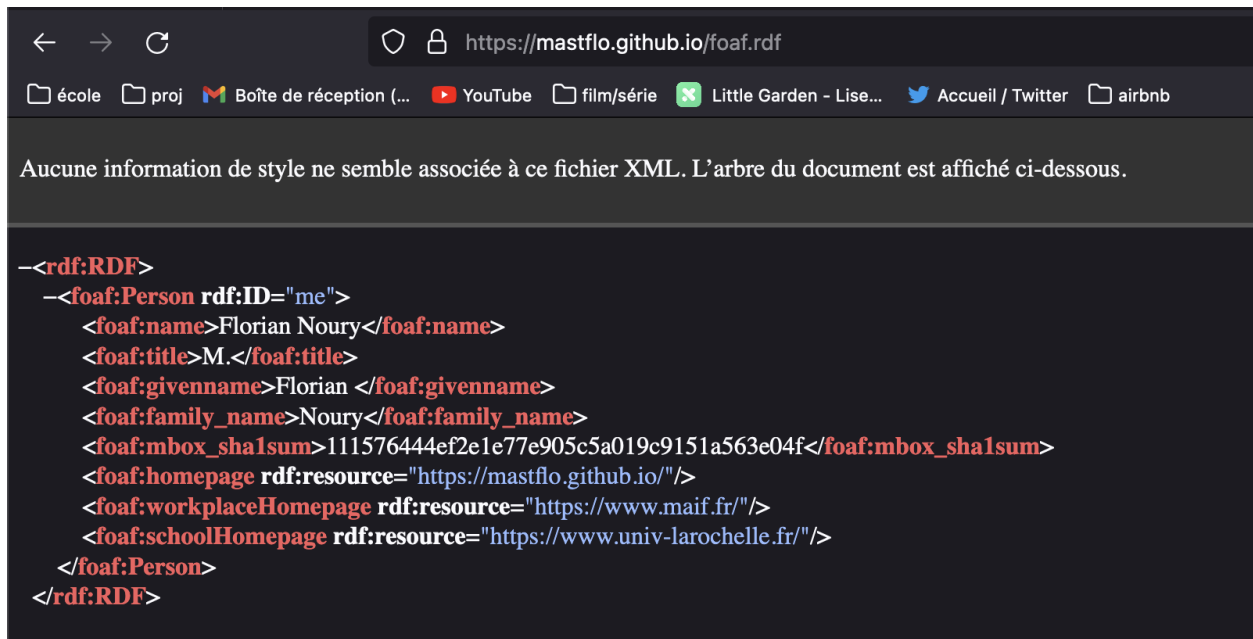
https://mastflo.github.io/foaf.rdf

école proj Boîte de réception (... YouTube film/série Little Garden - Lise... Accueil / Twitter airbnb

Aucune information de style ne semble associée à ce fichier XML. L'arbre du document est affiché ci-dessous.

–<rdf:RDF>
–<foaf:Person rdf:ID="me">
<foaf:name>Florian Noury</foaf:name>
<foaf:title>M.</foaf:title>
<foaf:givenname>Florian </foaf:givenname>
<foaf:family_name>Noury</foaf:family_name>
<foaf:mbox_sha1sum>111576444ef2e1e77e905c5a019c9151a563e04f</foaf:mbox_sha1sum>
<foaf:homepage rdf:resource="https://mastflo.github.io/"/>
<foaf:workplaceHomepage rdf:resource="https://www.maif.fr/"/>
<foaf:schoolHomepage rdf:resource="https://www.univ-larochelle.fr/"/>
</foaf:Person>
</rdf:RDF>